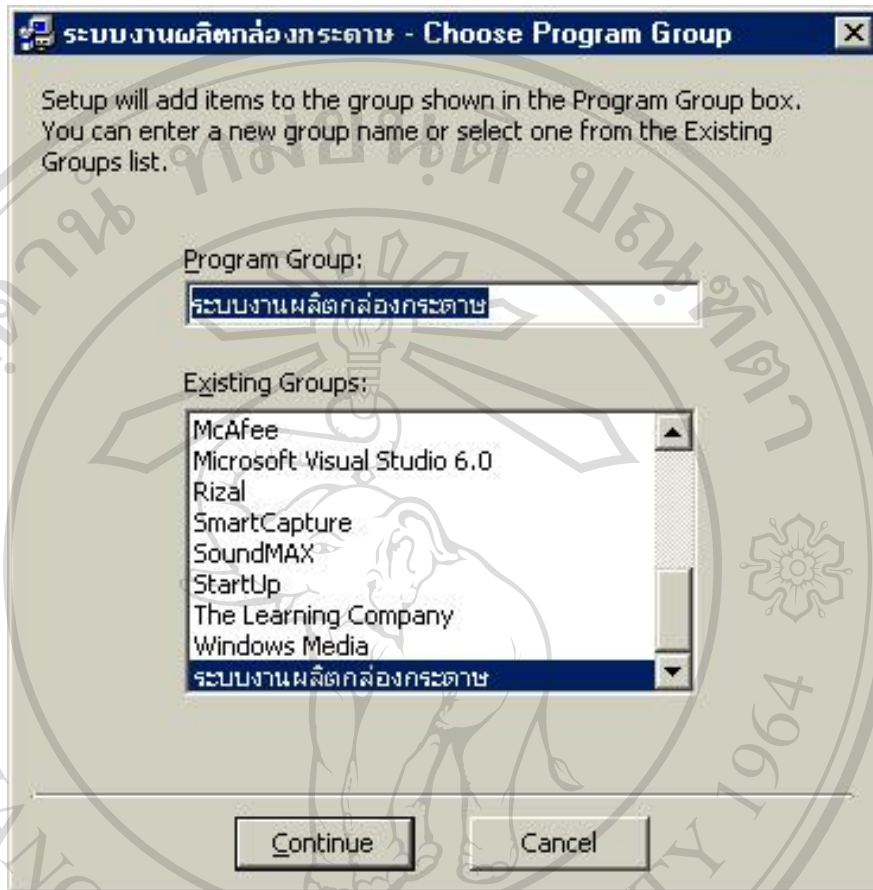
ระบบงานผลิตกล่องกระดาษ - Choose Program Group

Setup will add items to the group shown in the Program Group box. You can enter a new group name or select one from the Existing Groups list.

Program Group:

ระบบงานผลิตกล่องกระดาษ

Existing Groups:

McAfee
Microsoft Visual Studio 6.0
Rizal
SmartCapture
SoundMAX
StartUp
The Learning Company
Windows Media
ระบบงานผลิตกล่องกระดาษ

Continue

Cancel

1964